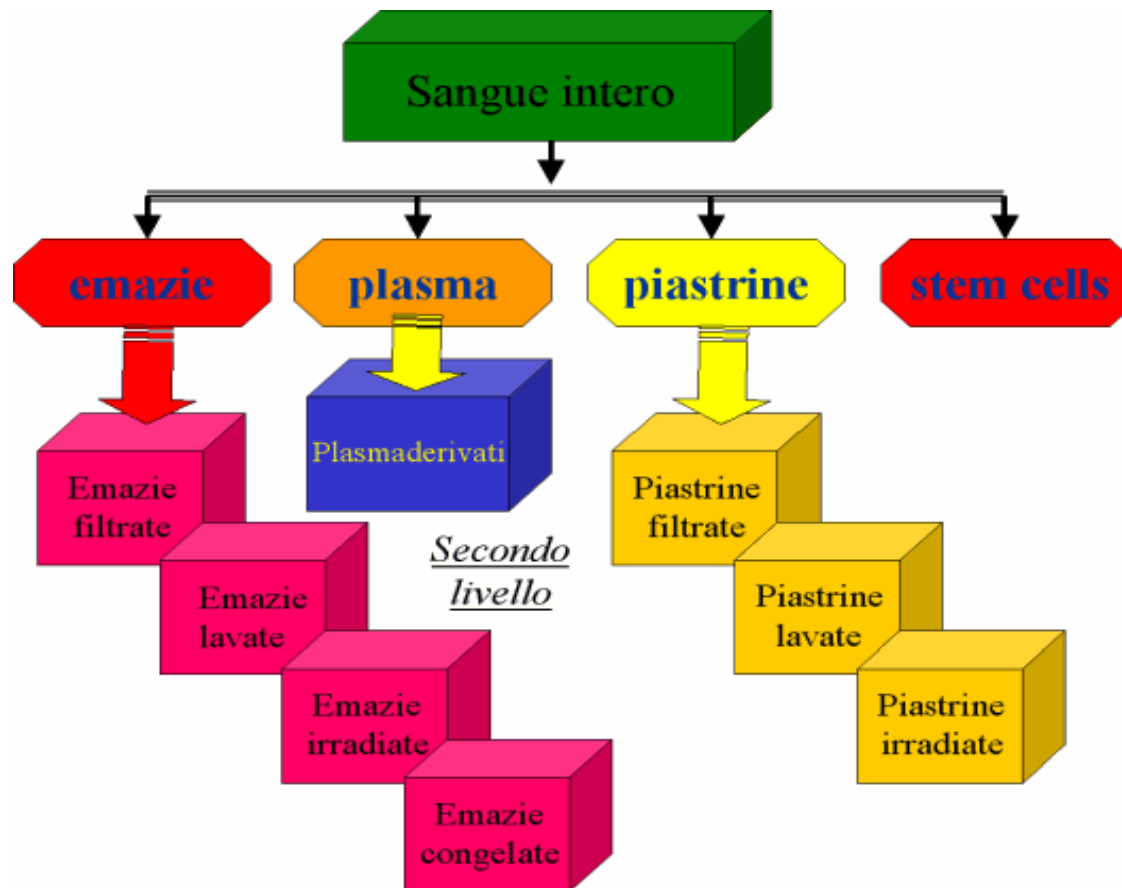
Sangue intero

emazie

plasma

piastrine

stem cells

Emazie filtrate

Emazie lavate

Emazie irradiate

Emazie congelate

Plasmaderivati

Secondo livello

Piastrine filtrate

Piastrine lavate

Piastrine irradiate